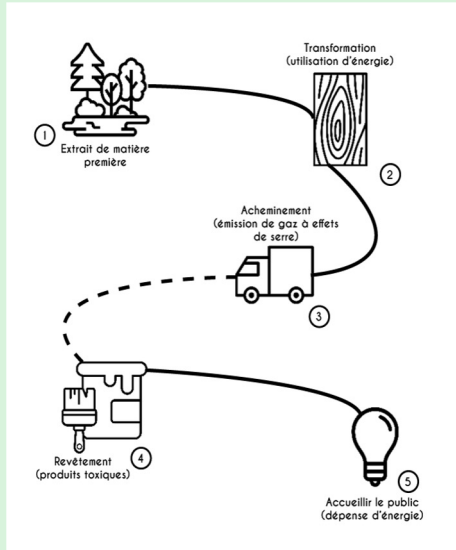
1
Extrait de matière première

Transformation
(utilisation d'énergie)
2

Acheminement
(émission de gaz à effets de serre)
3

Revêtement
(produits toxiques)
4

5
Accueillir le public
(dépense d'énergie)